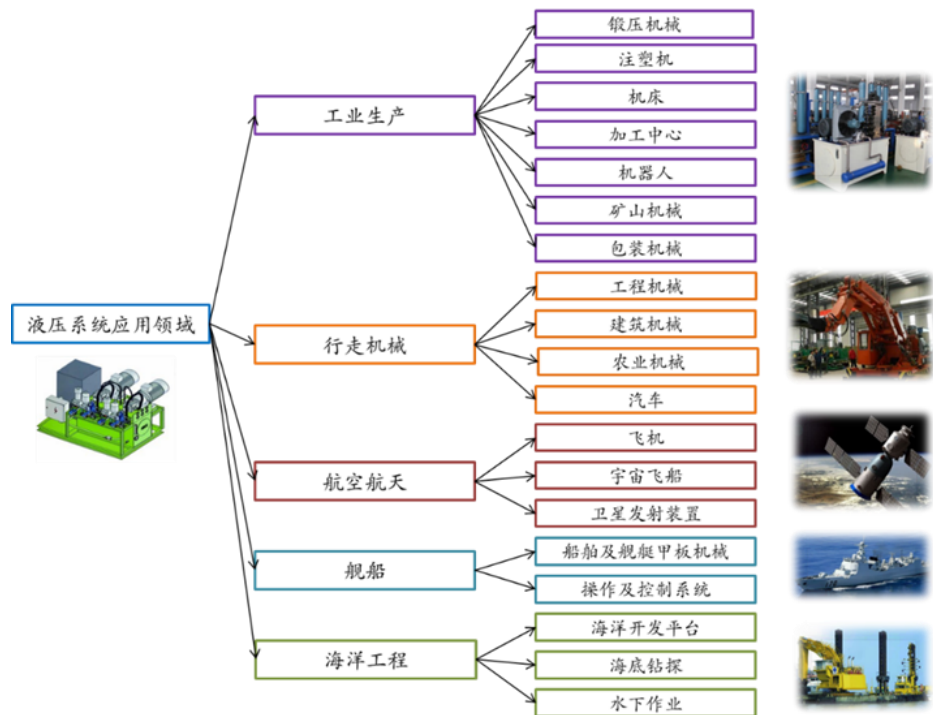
液压系统应用领域

工业生产

锻压机械

注塑机

机床

加工中心

机器人

矿山机械

包装机械

行走机械

工程机械

建筑机械

农业机械

汽车

航空航天

飞机

宇宙飞船

卫星发射装置

舰船

船舶及舰艇甲板机械

操作及控制系统

海洋工程

海洋开发平台

海底钻探

水下作业